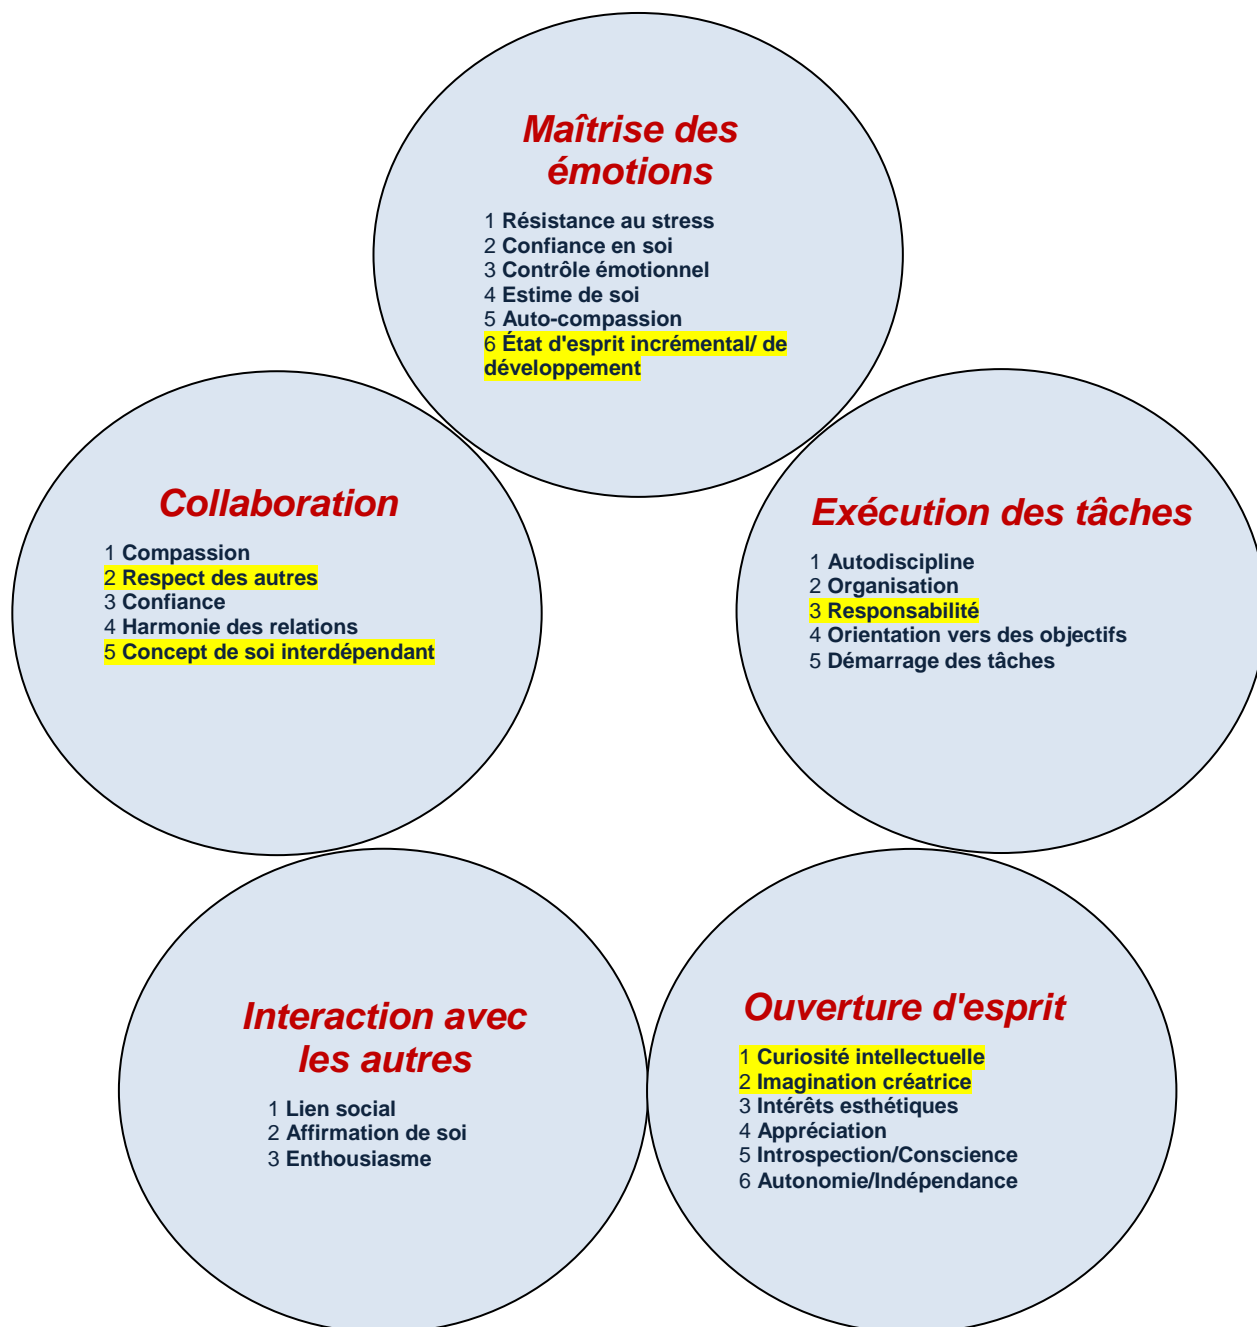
Maîtrise des émotions

1 Résistance au stress
2 Confiance en soi
3 Contrôle émotionnel
4 Estime de soi
5 Auto-compassion
6 État d'esprit incrémental/ de développement

Collaboration

1 Compassion
2 Respect des autres
3 Confiance
4 Harmonie des relations
5 Concept de soi interdépendant

Exécution des tâches

1 Autodiscipline
2 Organisation
3 Responsabilité
4 Orientation vers des objectifs
5 Démarrage des tâches

Interaction avec les autres

1 Lien social
2 Affirmation de soi
3 Enthousiasme

Ouverture d'esprit

1 Curiosité intellectuelle
2 Imagination créatrice
3 Intérêts esthétiques
4 Appréciation
5 Introspection/Conscience
6 Autonomie/Indépendance